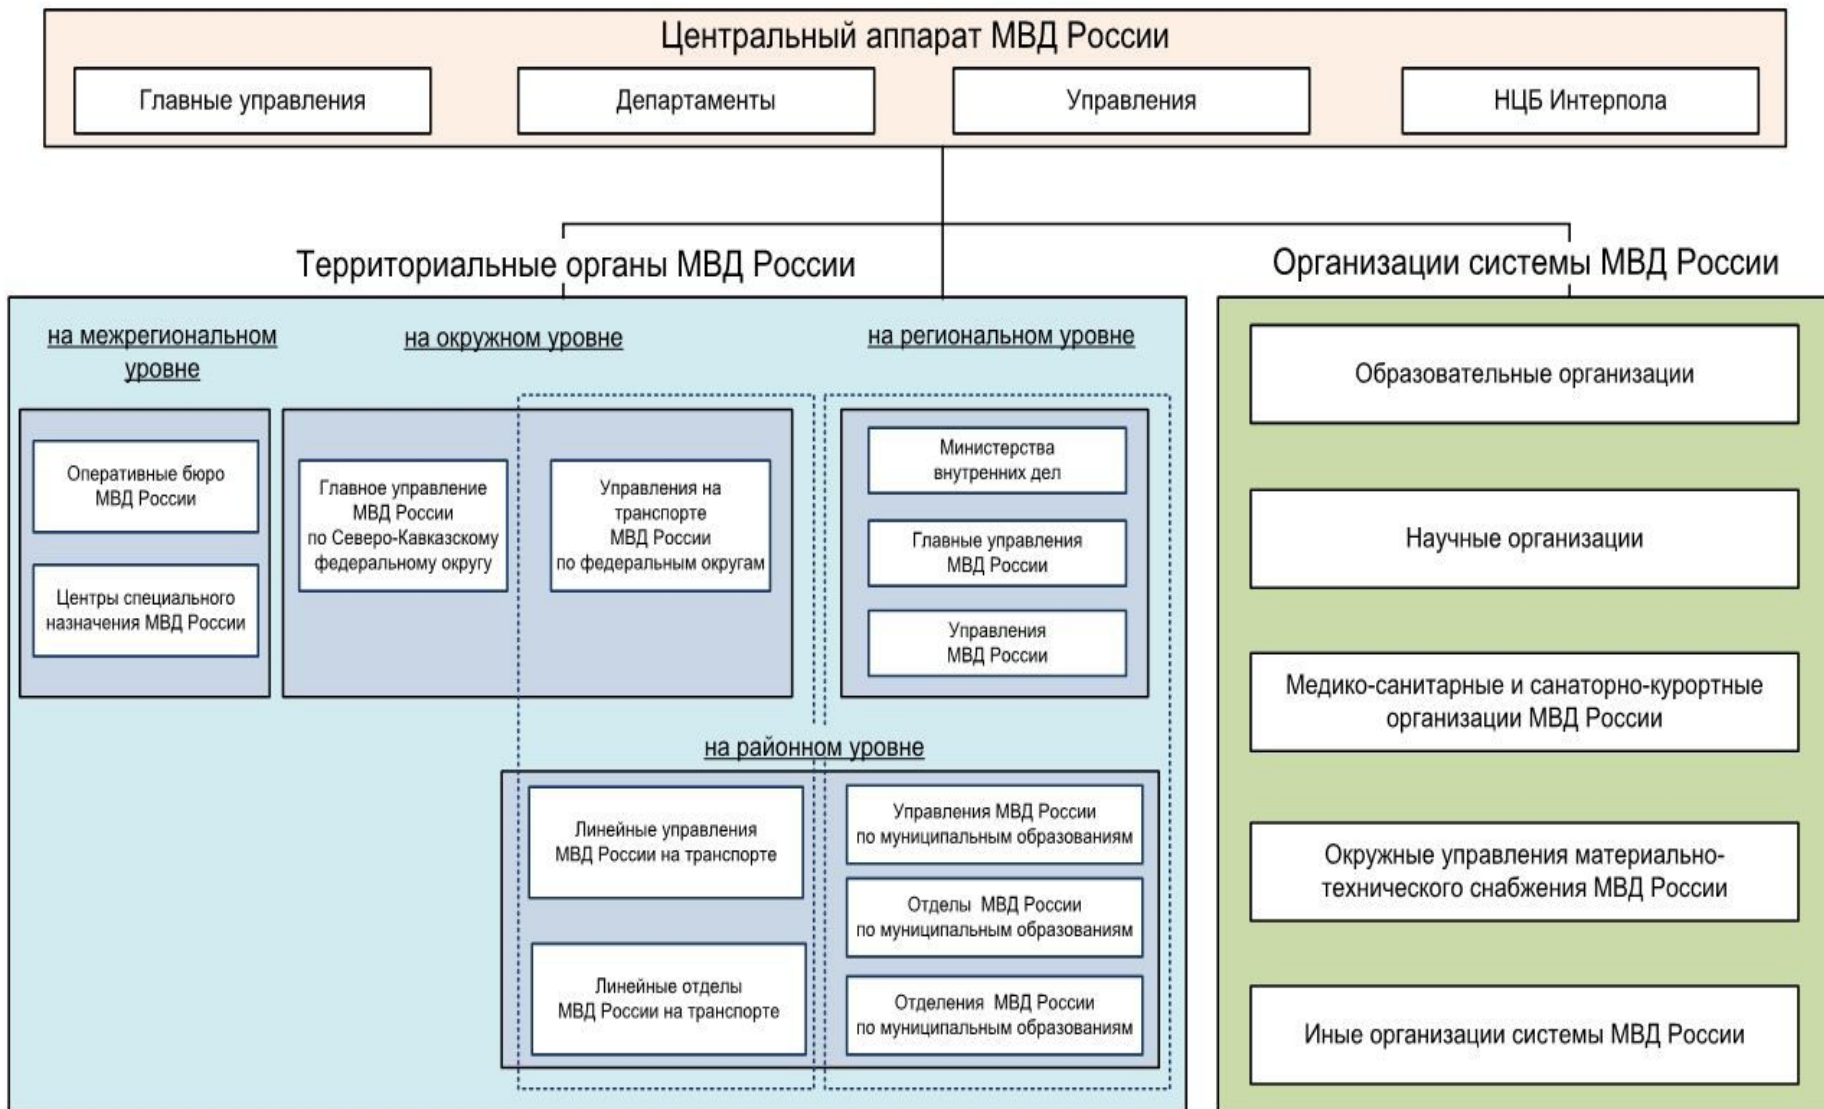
Центральный аппарат МВД России

Главные управления

Департаменты

Управления

НЦБ Интерпола

Территориальные органы МВД России

Организации системы МВД России

на межрегиональном уровне

на окружном уровне

на региональном уровне

Оперативные бюро МВД России

Центры специального назначения МВД России

Главное управление МВД России по Северо-Кавказскому федеральному округу

Управления на транспорте МВД России по федеральным округам

Министерства внутренних дел

Главные управления МВД России

Управления МВД России

на районном уровне

Линейные управления МВД России на транспорте

Линейные отделы МВД России на транспорте

Управления МВД России по муниципальным образованиям

Отделы МВД России по муниципальным образованиям

Отделения МВД России по муниципальным образованиям

Образовательные организации

Научные организации

Медико-санитарные и санаторно-курортные организации МВД России

Окружные управления материально-технического снабжения МВД России

Иные организации системы МВД России